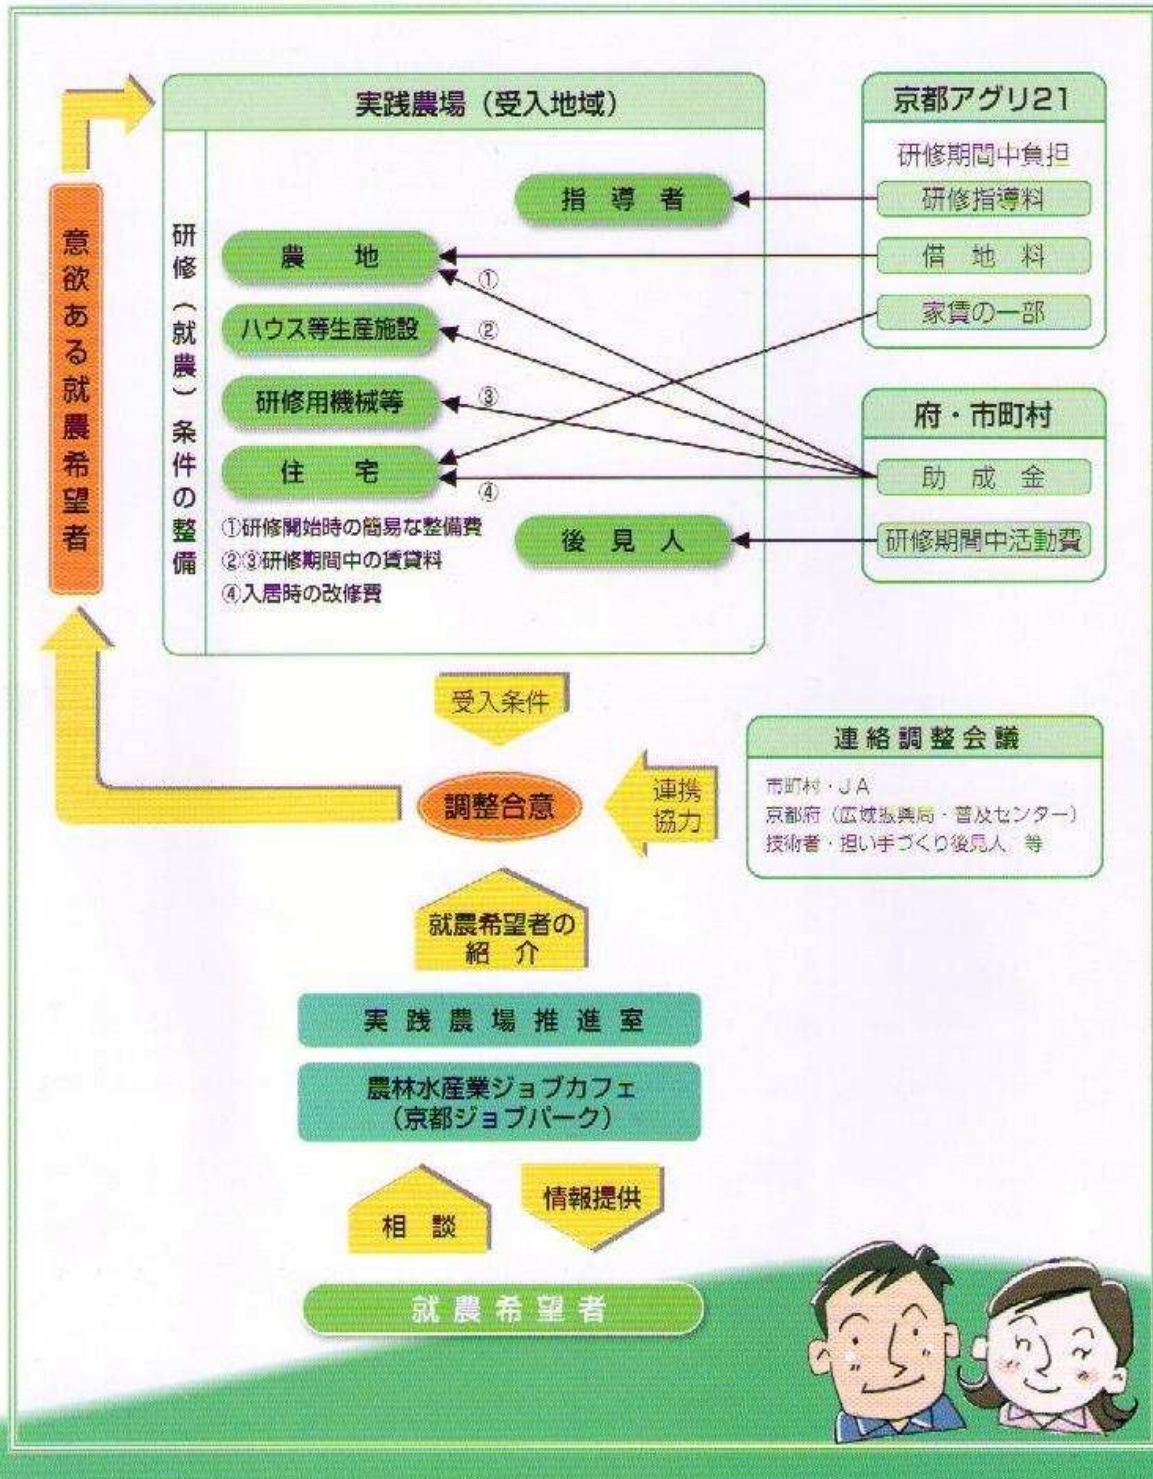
意欲ある就農希望者

実践農場（受入地域）

研修（就農）条件の整備

指導者

農地

ハウス等生産施設

研修用機械等

住宅

①研修開始時の簡易な整備費
②③研修期間中の賃貸料
④入居時の改修費

後見人

①
②
③
④

京都アグリ21

研修期間中負担

研修指導料

借地料

家賃の一部

府・市町村

助成金

研修期間中活動費

受入条件

調整合意

連携協力

連絡調整会議

市町村・JA
京都府（広域振興局・普及センター）
技術者・担い手づくり後見人 等

就農希望者の紹介

実践農場推進室

農林水産業ジョブカフェ（京都ジョブパーク）

相談

情報提供

就農希望者